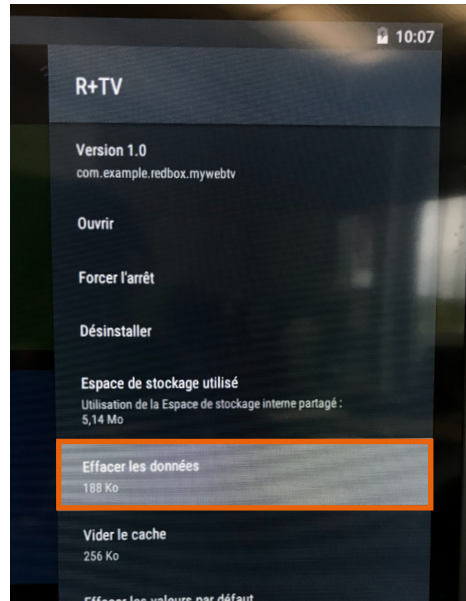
10:07

R+TV

Version 1.0
com.example.redbox.mywebtv

Ouvrir

Forcer l'arrêt

Désinstaller

Espace de stockage utilisé
Utilisation de la Espace de stockage inteme partagé : 5,14 Mo

Effacer les données
188 Ko

Vider le cache
256 Ko

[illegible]